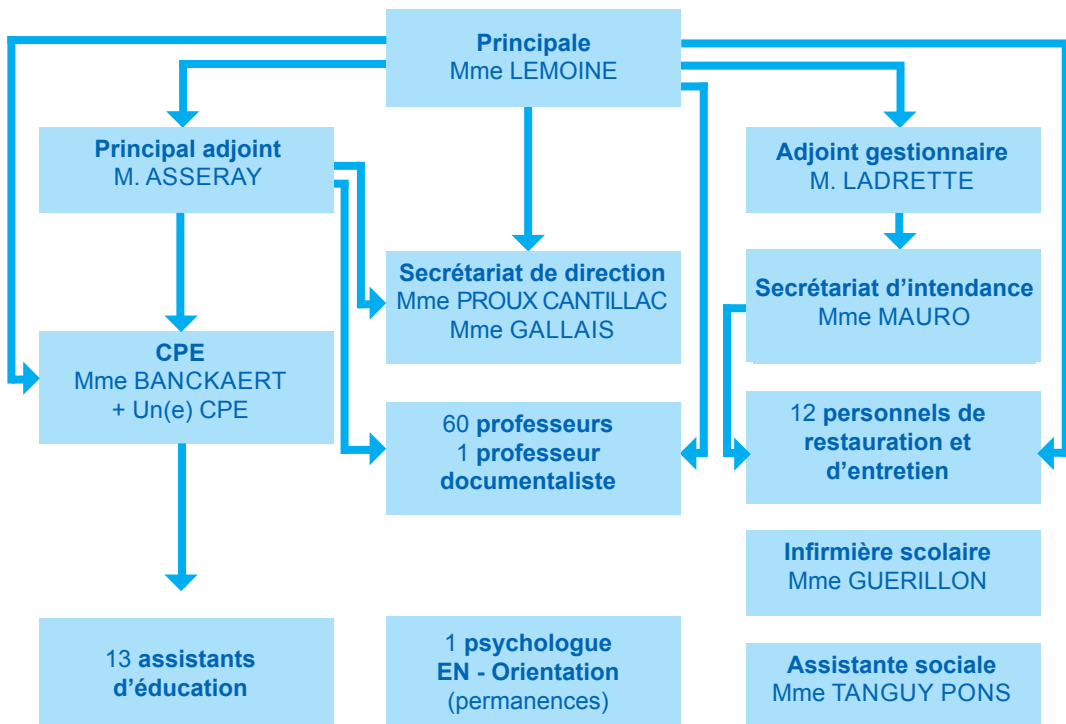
Principale
Mme LEMOINE

Principal adjoint
M. ASSERAY

Adjoint gestionnaire
M. LADRETTE

Secrétariat de direction
Mme PROUX CANTILLAC
Mme GALLAIS

Secrétariat d'intendance
Mme MAURO

CPE
Mme BANCKAERT
+ Un(e) CPE

60 professeurs
1 professeur documentaliste

12 personnels de restauration et d'entretien

Infirmière scolaire
Mme GUERILLON

13 assistants d'éducation

1 psychologue EN - Orientation (permanences)

Assistante sociale
Mme TANGUY PONS